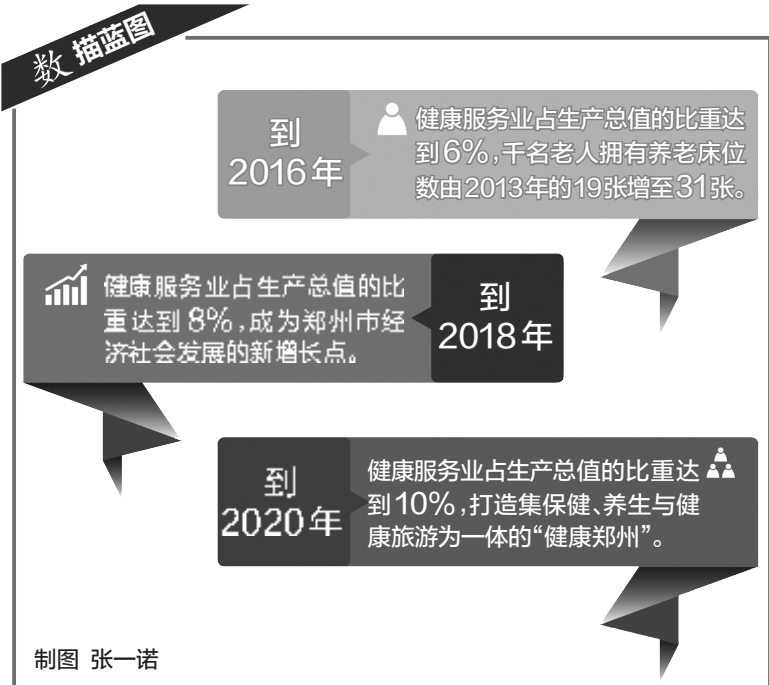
数 描蓝图

到 2016年

健康服务业占生产总值的比重达到6%，千名老人拥有养老床位数由2013年的19张增至31张。

健康服务业占生产总值的比重达到8%，成为郑州市经济社会发展的新增长点。

到 2018年

到 2020年

健康服务业占生产总值的比重达到10%，打造集保健、养生与健康旅游为一体的“健康郑州”。

制图 张一诺